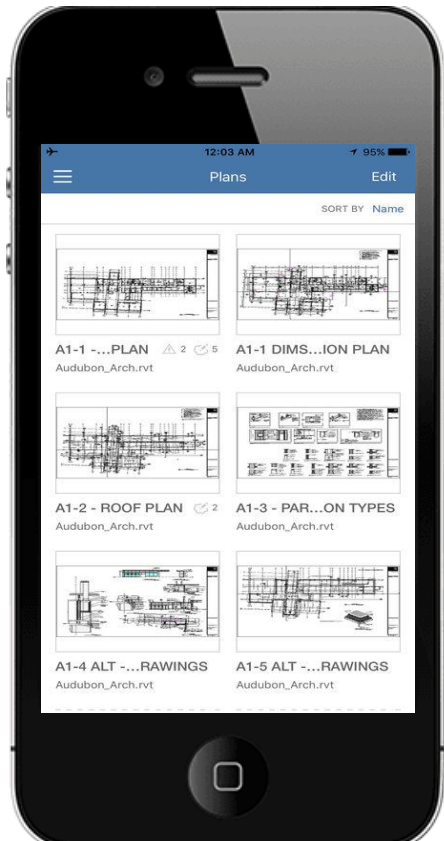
12:03 AM
95%

Plans
Edit

SORT BY Name

A1-1 -...PLAN 2 5
Audubon_Arch.rvt

A1-1 DIMS...ION PLAN
Audubon_Arch.rvt

A1-2 - ROOF PLAN 2
Audubon_Arch.rvt

A1-3 - PAR...ON TYPES
Audubon_Arch.rvt

A1-4 ALT -...RAWINGS
Audubon_Arch.rvt

A1-5 ALT -...RAWINGS
Audubon_Arch.rvt